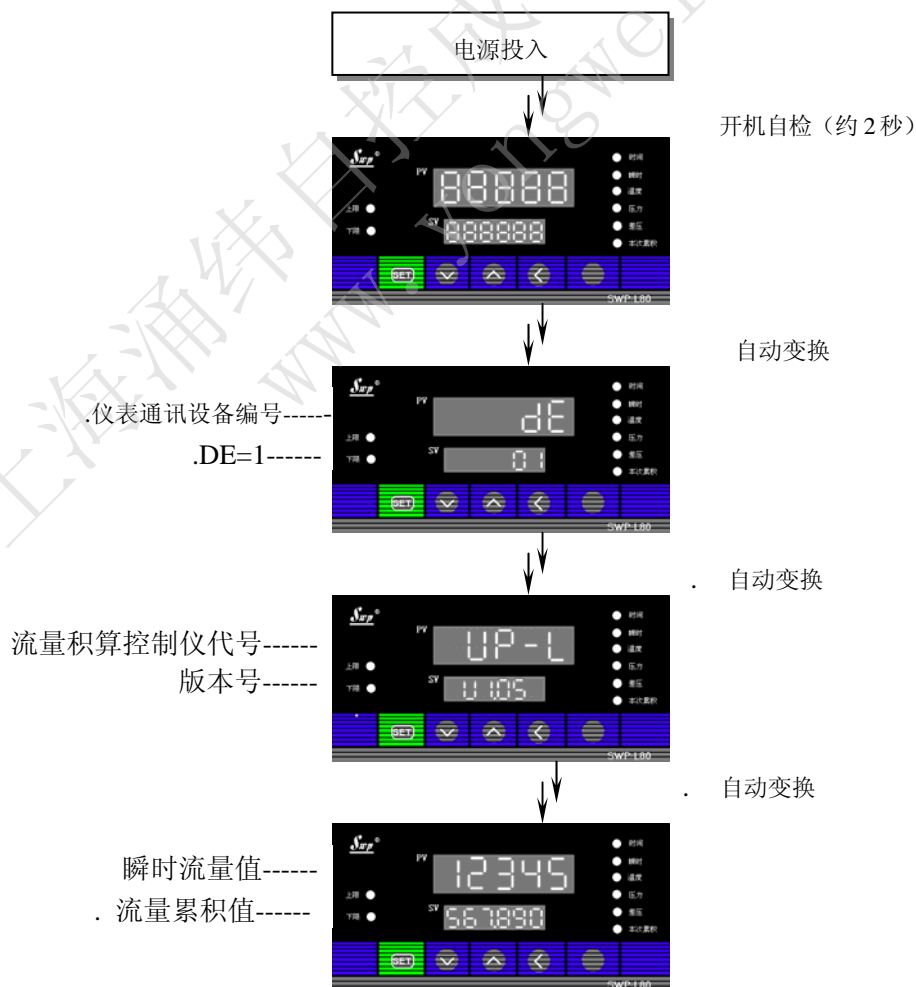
电源投入

开机自检（约2秒）

Swp® PV 88888 SV 888888 上限 下限 时间 瞬时 温度 压力 差压 本次累积 SET SWP-L80

自动变换

.仪表通讯设备编号------ dE
.DE=1------ 01

Swp® PV SV 上限 下限 时间 瞬时 温度 压力 差压 本次累积 SET SWP-L80

. 自动变换

流量积算控制仪代号------ UP-L
版本号------ U 1.05

Swp® PV SV 上限 下限 时间 瞬时 温度 压力 差压 本次累积 SET SWP-L80

. 自动变换

瞬时流量值------ 12345
. 流量累积值------ 567890

Swp® PV SV 上限 下限 时间 瞬时 温度 压力 差压 本次累积 SET SWP-L80